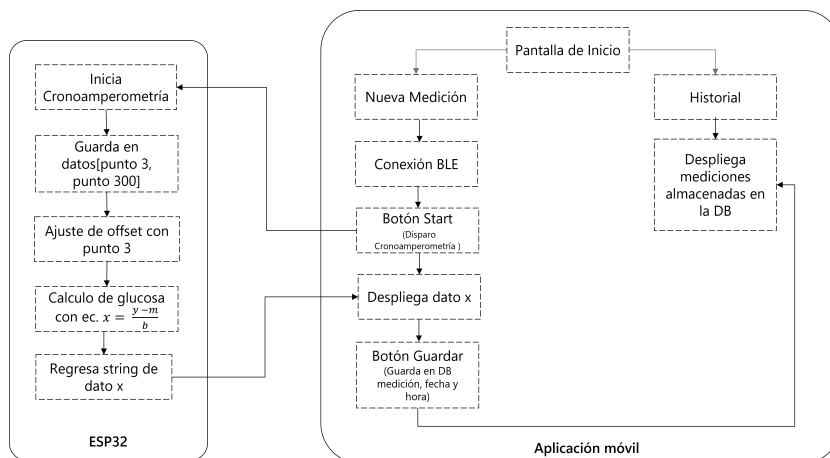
Inicia Cronoamperometría

Guarda en datos[punto 3, punto 300]

Ajuste de offset con punto 3

Calculo de glucosa con ec. $x = \frac{y-m}{b}$

Regresa string de dato x

ESP32

Pantalla de Inicio

Nueva Medición

Historial

Conexión BLE

Despliega mediciones almacenadas en la DB

Botón Start
(Disparo Cronoamperometría )

Despliega dato x

Botón Guardar
(Guarda en DB medición, fecha y hora)

Aplicación móvil